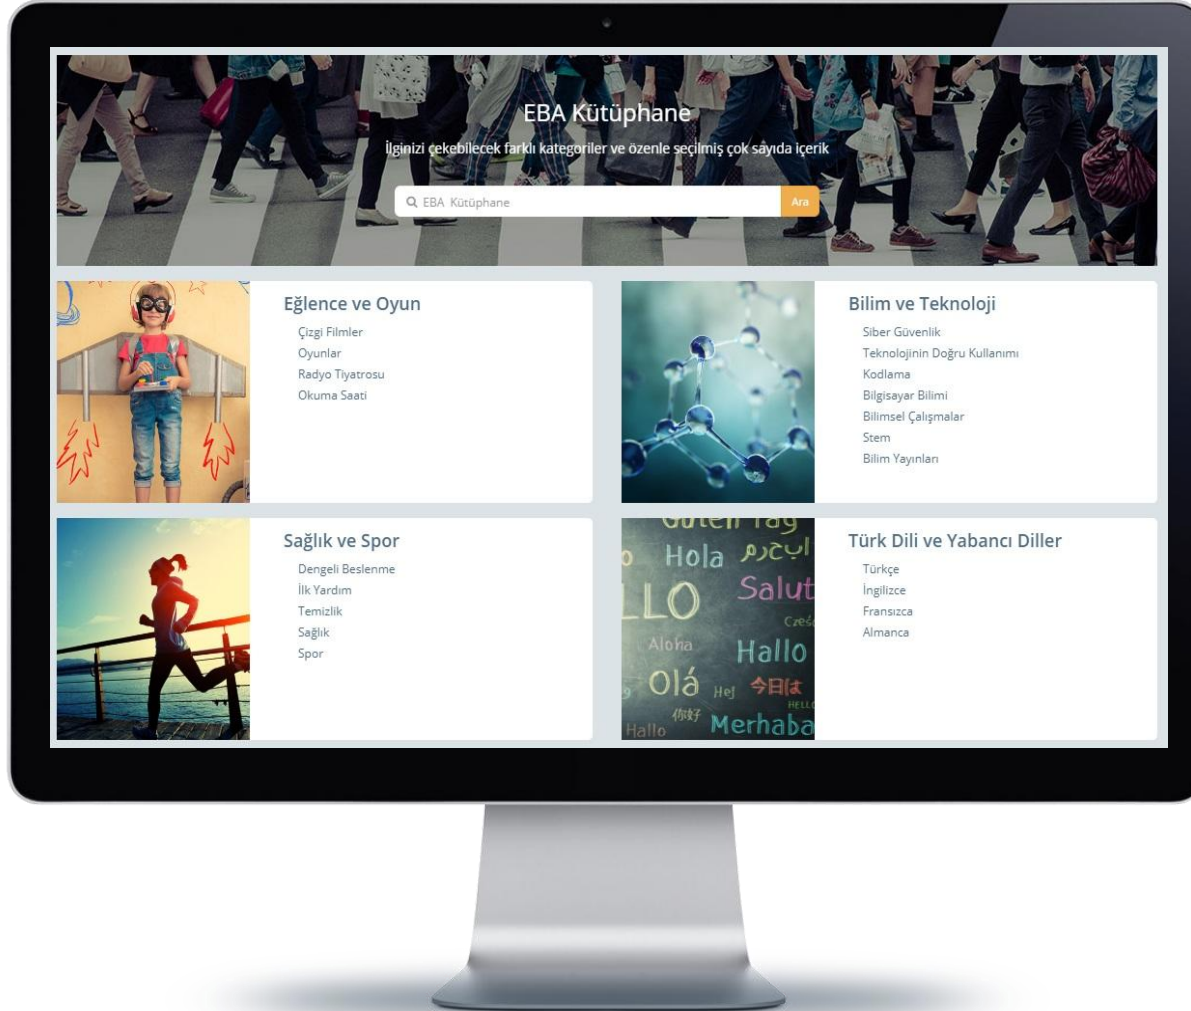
EBA Kütüphane

İlginizi çekebilecek farklı kategoriler ve özenle seçilmiş çok sayıda içerik

EBA Kütüphane

Ara

Eğlence ve Oyun
Çizgi Filmler
Oyunlar
Radyo Tiyatrosu
Okuma Saati

Bilim ve Teknoloji
Siber Güvenlik
Teknolojinin Doğru Kullanımı
Kodlama
Bilgisayar Bilimi
Bilimsel Çalışmalar
Stem
Bilim Yayınları

Sağlık ve Spor
Dengeli Beslenme
İlk Yardım
Temizlik
Sağlık
Spor

Hola
Salut
LLO
Aloha
Hallo
Olá
Hej
今日は
你好
Merhaba
Hallo

Türk Dili ve Yabancı Diller
Türkçe
İngilizce
Fransızca
Almanca